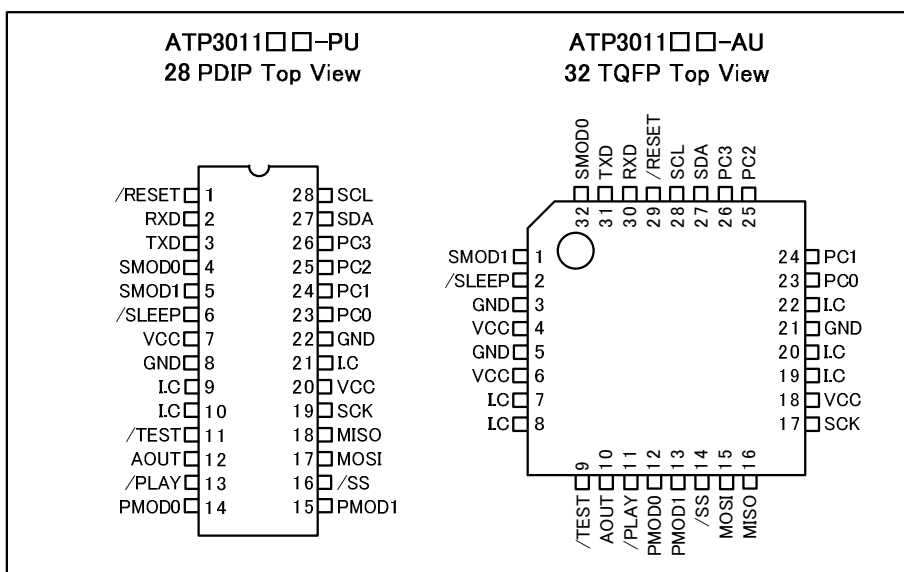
ATP3011□□-PU
28 PDIP Top View

ATP3011□□-AU
32 TQFP Top View

/RESET 1
RXD 2
TXD 3
SMOD0 4
SMOD1 5
/SLEEP 6
VCC 7
GND 8
I.C 9
I.C 10
/TEST 11
AOUT 12
/PLAY 13
PMOD0 14

28 SCL
27 SDA
26 PC3
25 PC2
24 PC1
23 PC0
22 GND
21 I.C
20 VCC
19 SCK
18 MISO
17 MOSI
16 /SS
15 PMOD1

SMOD0 32
TXD 31
RXD 30
/RESET 29
SCL 28
SDA 27
PC3 26
PC2 25

SMOD1 1
/SLEEP 2
GND 3
VCC 4
GND 5
VCC 6
I.C 7
I.C 8

24 PC1
23 PC0
22 I.C
21 GND
20 I.C
19 I.C
18 VCC
17 SCK

9 /TEST
10 AOUT
11 /PLAY
12 PMOD0
13 PMOD1
14 /SS
15 MOSI
16 MISO